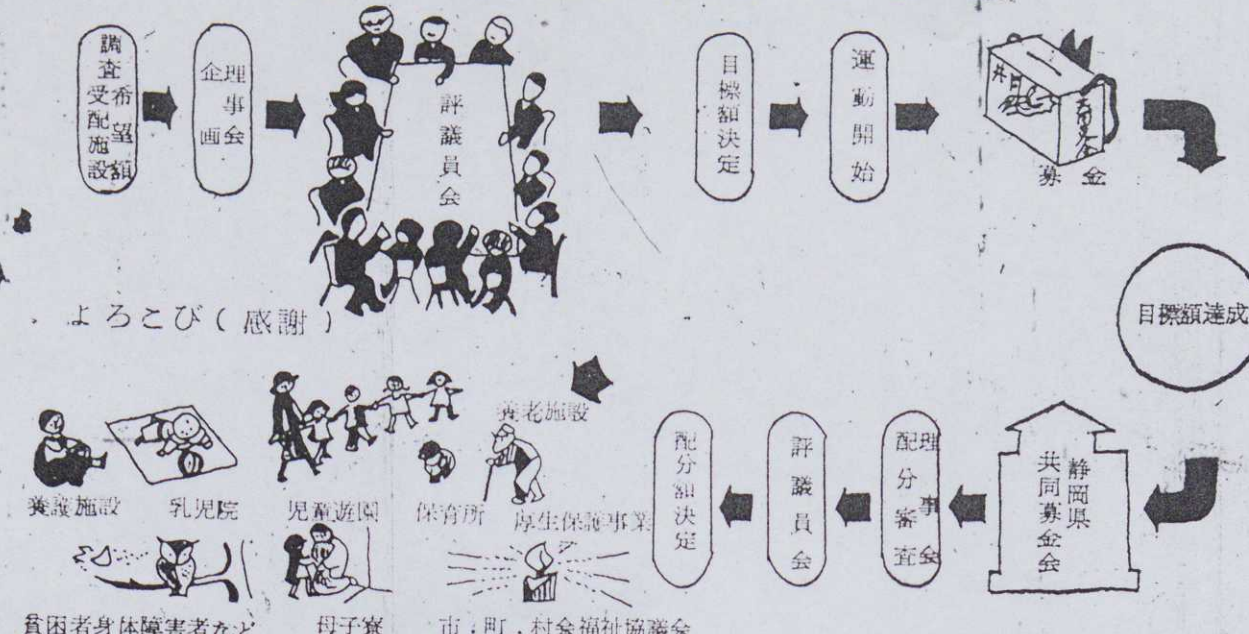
調査受配施設希望額

理事会企画

評議員会

目標額決定

運動開始

共同募金

募金

目標額達成

静岡県共同募金会

理事会配分審査

評議員会

配分額決定

よろこび（感謝）

養老施設

養護施設　乳児院　児童遊園　保育所　厚生保護事業

貧困者身体障害者など　母子寮　市，町，村会福祉協議会